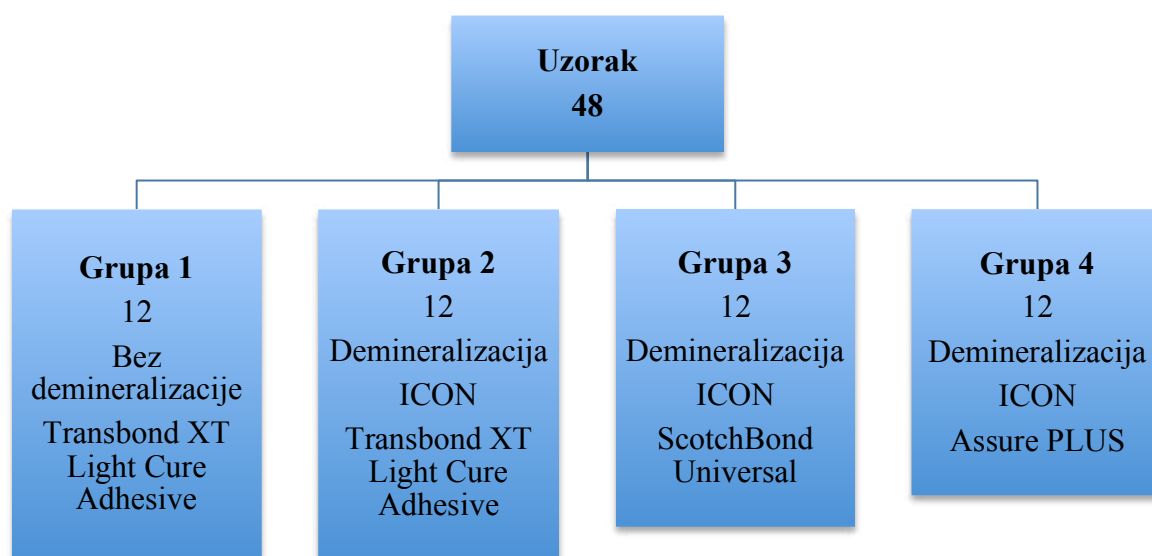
**Uzorak**
**48**

**Grupa 1**
12
Bez demineralizacije
Transbond XT Light Cure Adhesive

**Grupa 2**
12
Demineralizacija
ICON
Transbond XT Light Cure Adhesive

**Grupa 3**
12
Demineralizacija
ICON
ScotchBond Universal

**Grupa 4**
12
Demineralizacija
ICON
Assure PLUS